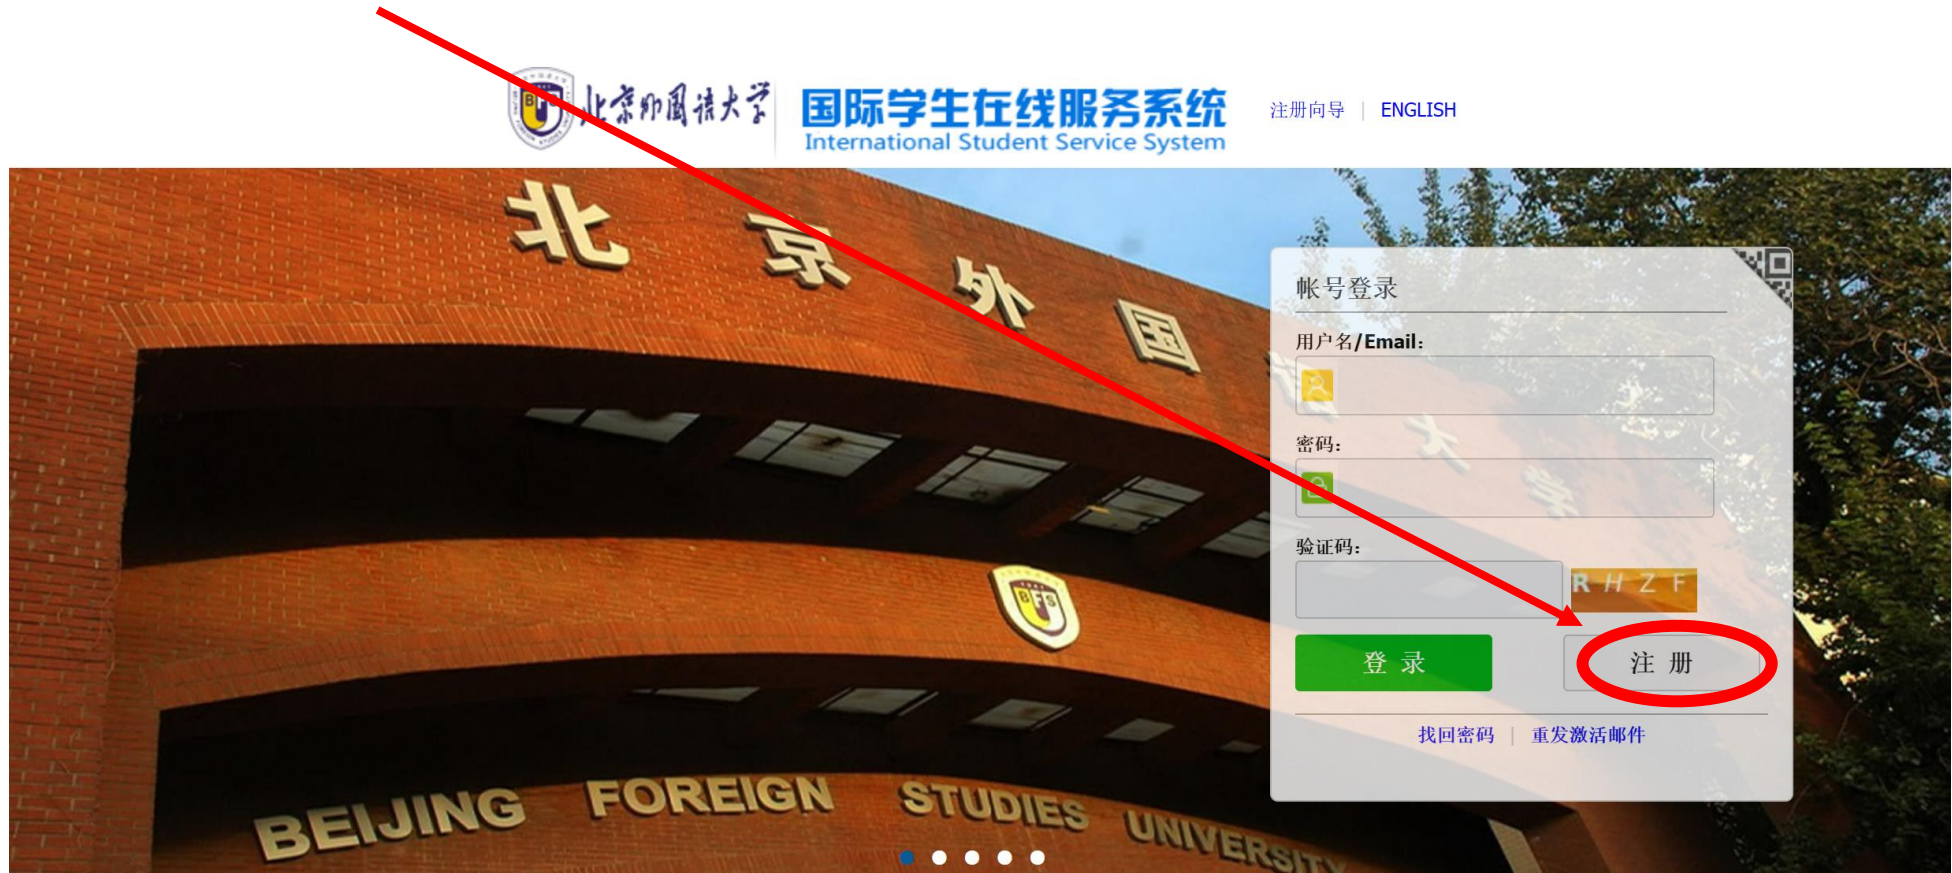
北京外国语大学 国际学生在线服务系统 International Student Service System

注册向导 | ENGLISH

北京外国

帐号登录

用户名/Email:

密码:

验证码:

RHZF

登 录

注 册

找回密码 | 重发激活邮件

BEIJING FOREIGN STUDIES UNIVERSITY